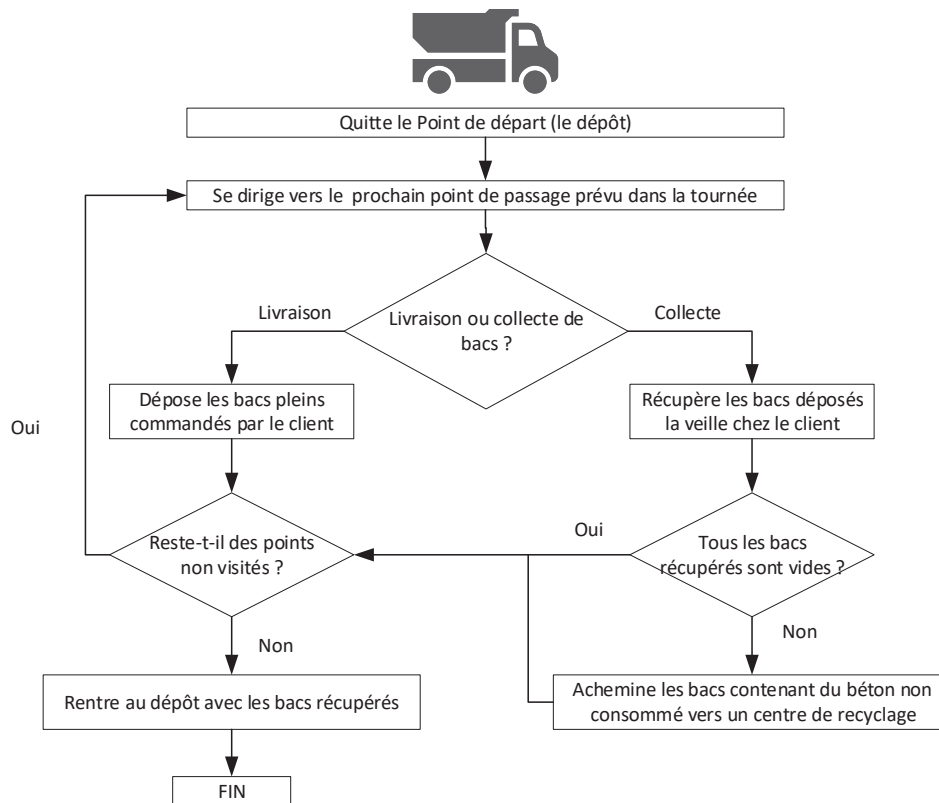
Quitte le Point de départ (le dépôt)

Se dirige vers le prochain point de passage prévu dans la tournée

Livraison

Livraison ou collecte de bacs ?

Collecte

Oui

Dépose les bacs pleins commandés par le client

Récupère les bacs déposés la veille chez le client

Oui

Reste-t-il des points non visités ?

Tous les bacs récupérés sont vides ?

Non

Non

Rentre au dépôt avec les bacs récupérés

Achemine les bacs contenant du béton non consommé vers un centre de recyclage

FIN